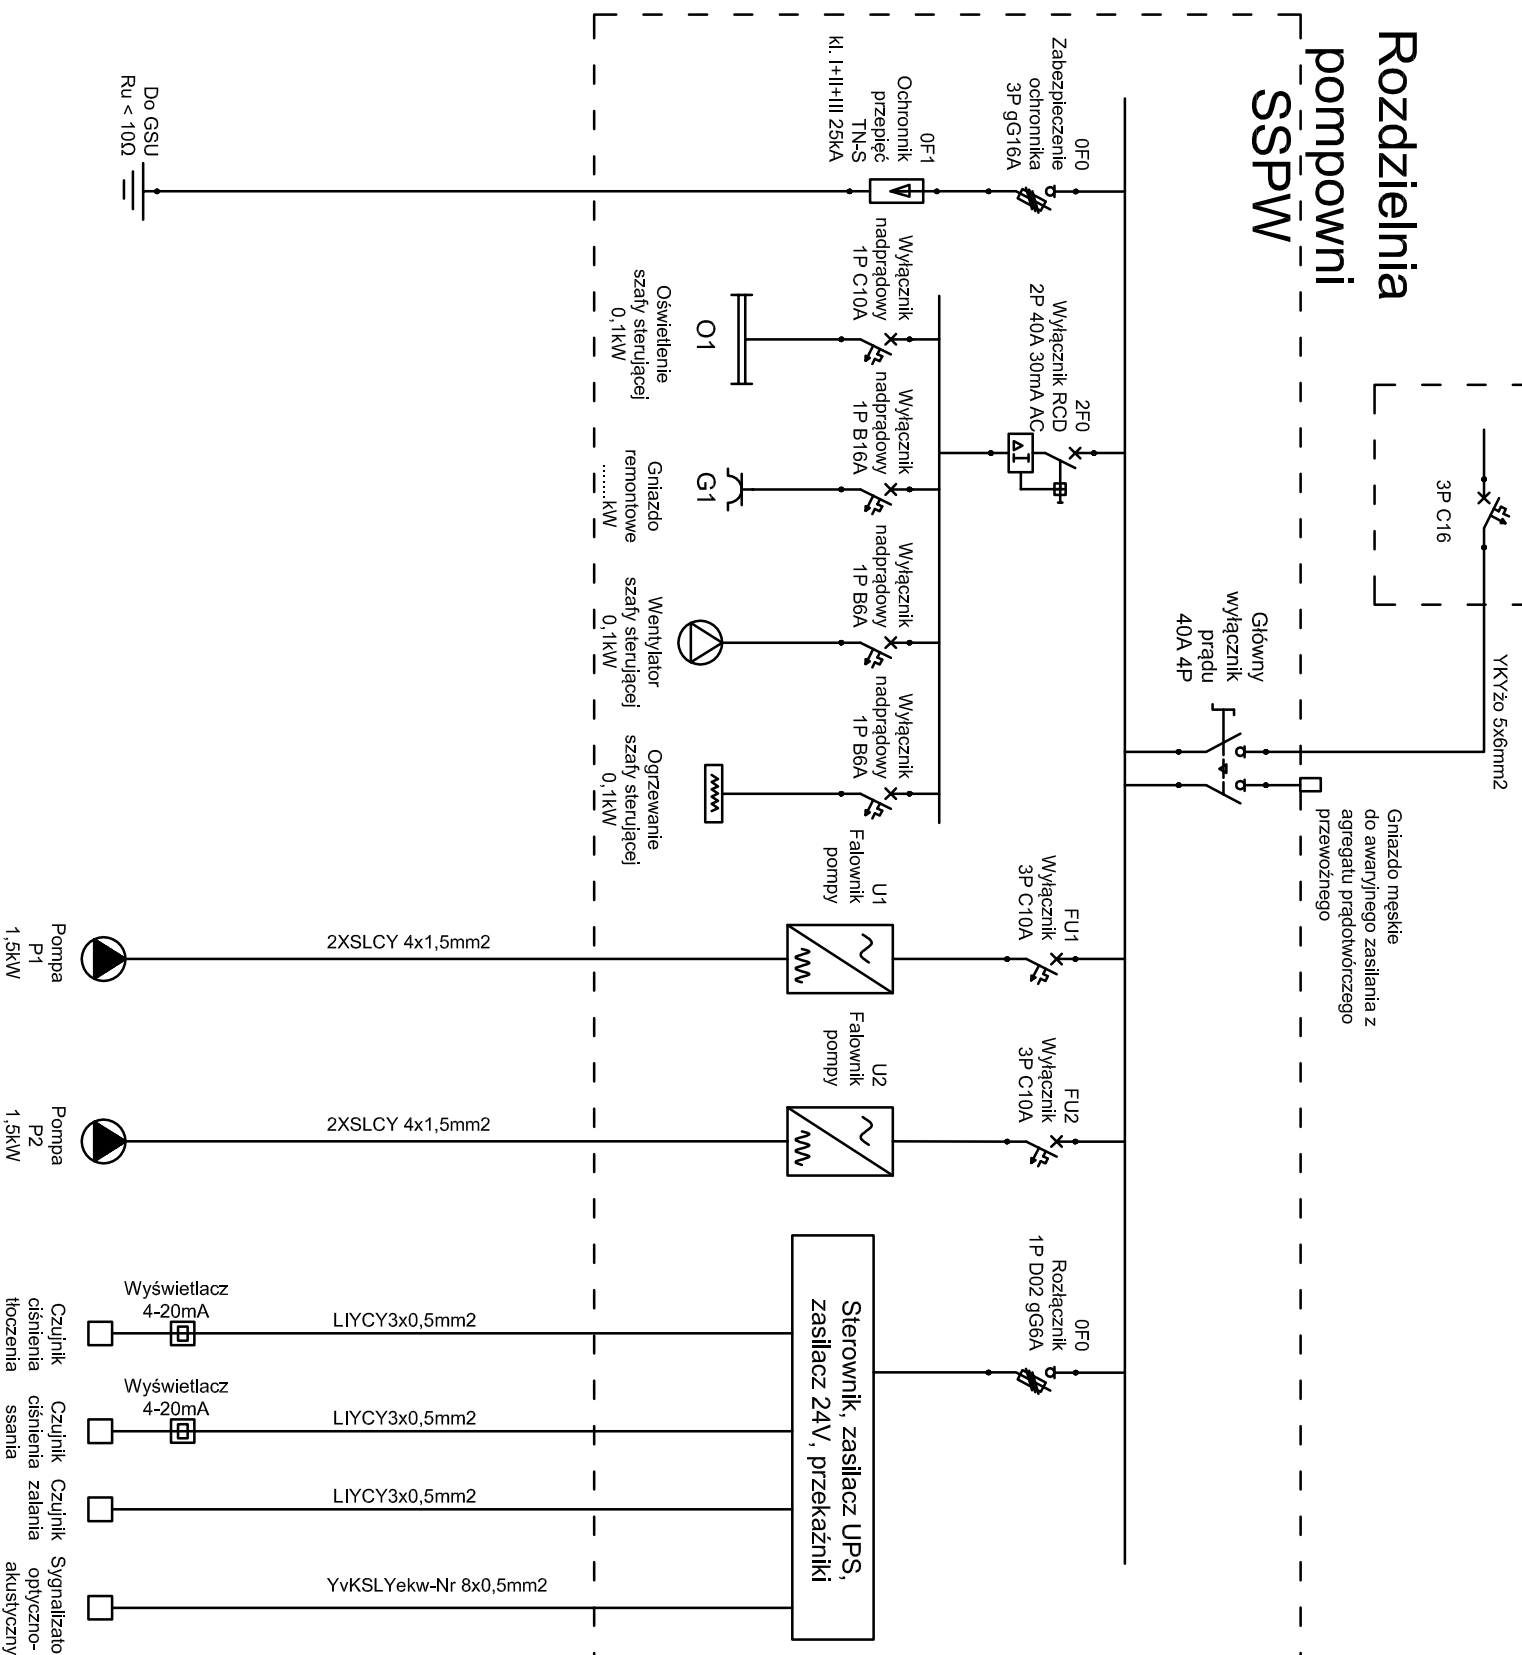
Rozdzielnia
pompowni
SSPW

3P C16

YKYżo 5x6mm2

Gniazdo męskie
do awaryjnego zasilania z
agregatu prądotwórczego
przewoźnego

Główny
wyłącznik
prądu
40A 4P

0F0
Zabezpieczenie
ochronnika
3P gG16A

0F1
Ochronnik
przepięć
TN-S
kl. I+II+III 25kA

Do GSU
Ru < 10Ω

2F0
Wyłącznik RCD
2P 40A 30mA AC

Wyłącznik
nadprądowy
1P C10A

O1

Oświetlenie
szafy sterującej
0,1kW

Wyłącznik
nadprądowy
1P B16A

G1

Gniazdo
remontowe
.......kW

Wyłącznik
nadprądowy
1P B6A

Wentylator
szafy sterującej
0,1kW

Wyłącznik
nadprądowy
1P B6A

Ogrzewanie
szafy sterującej
0,1kW

FU1
Wyłącznik
3P C10A

U1
Falownik
pompy

2XSLCY 4x1,5mm2

Pompa
P1
1,5kW

FU2
Wyłącznik
3P C10A

U2
Falownik
pompy

2XSLCY 4x1,5mm2

Pompa
P2
1,5kW

0F0
Rozłącznik
1P D02 gG6A

Sterownik, zasilacz UPS,
zasilacz 24V, przekaźniki

Wyświetlacz
4-20mA

LIYCY3x0,5mm2

Czujnik
ciśnienia
tłoczenia

Wyświetlacz
4-20mA

LIYCY3x0,5mm2

Czujnik
ciśnienia
ssania

LIYCY3x0,5mm2

Czujnik
zalania

YvKSLYekw-Nr 8x0,5mm2

Sygnalizato
optyczno-
akustyczny